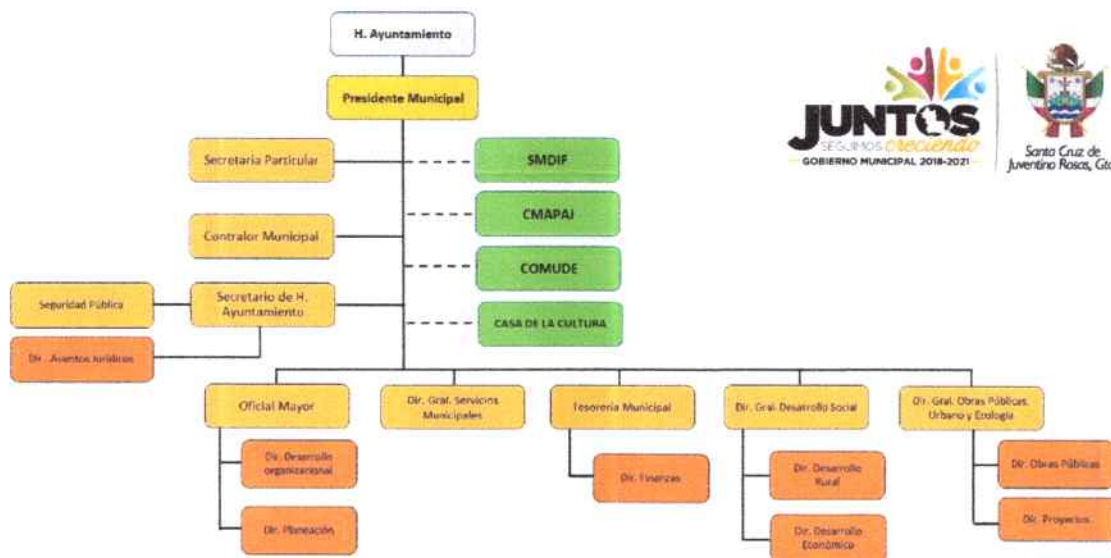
H. Ayuntamiento

Presidente Municipal

Secretaria Particular

SMDIF

CMAPAJ

Contralor Municipal

COMUDE

Seguridad Pública

Secretario de H. Ayuntamiento

CASA DE LA CULTURA

Dir. Asuntos Jurídicos

Oficial Mayor

Dir. Gral. Servicios Municipales

Tesorería Municipal

Dir. Gral. Desarrollo Social

Dir. Gral. Obras Públicas, Urbano y Ecología

Dir. Desarrollo organizacional

Dir. Finanzas

Dir. Desarrollo Rural

Dir. Obras Públicas

Dir. Planeación

Dir. Desarrollo Económico

Dir. Proyectos

JUNTOS SEGUIMOS creciendo GOBIERNO MUNICIPAL 2018-2021

Santa Cruz de Juventino Rosas, Gto.